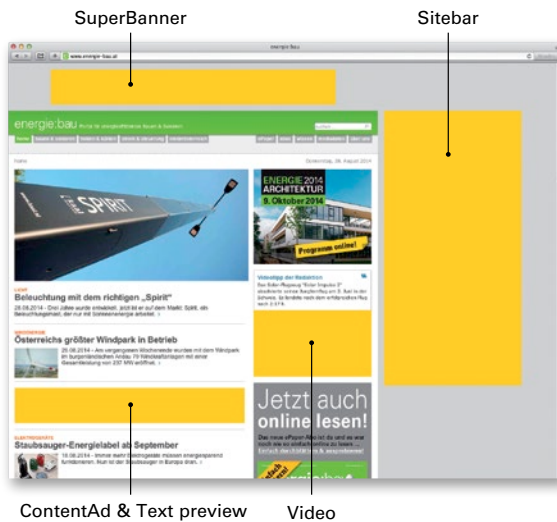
SuperBanner

Sitebar

energie:bau

www.energie-bau.at

energie:bau

Home

Dienstag, 26. August 2014

SPIRIT

ENERGIE 2014 ARCHITEKTUR

9. Oktober 2014

Programm online!

Webeblog der Redaktion

Beleuchtung mit dem richtigen „Spirit"

Österreichs größter Windpark in Betrieb

Staubsauger-Energielabel ab September

Jetzt auch online lesen!

ContentAd & Text preview

Video